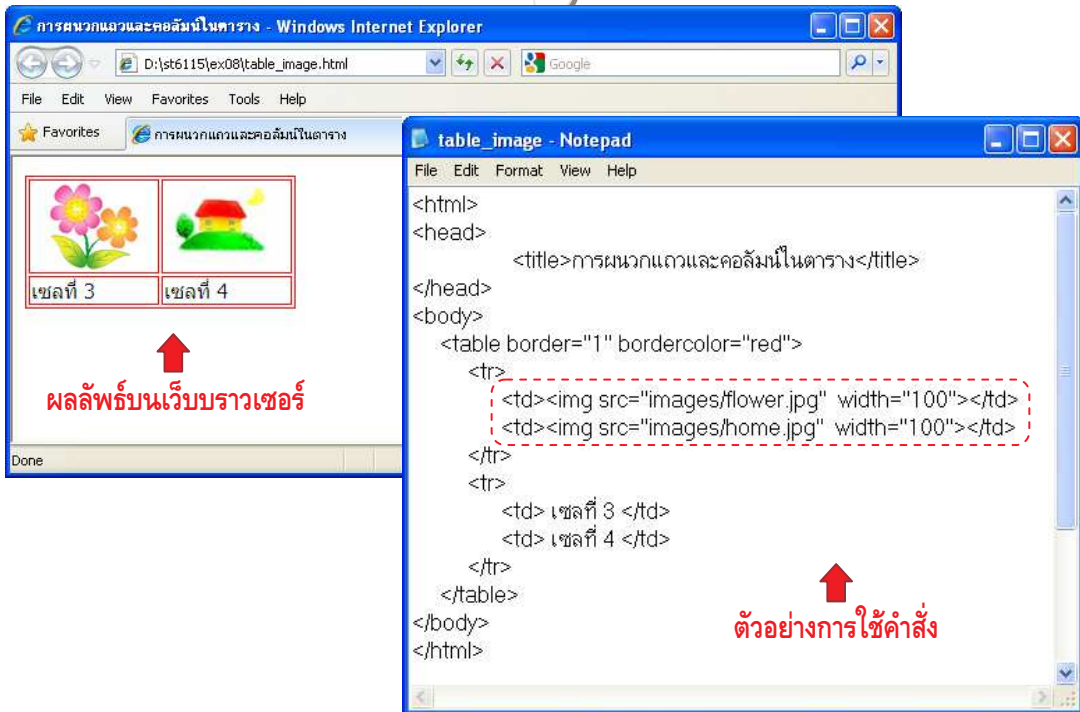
การผนวกแถวและคอลัมน์ในตาราง - Windows Internet Explorer

D:\st6115\ex08\table_image.html

Google

File Edit View Favorites Tools Help

Favorites

การผนวกแถวและคอลัมน์ในตาราง

| | |
|---|---|
| | |
| เซลที่ 3 | เซลที่ 4 |

ผลลัพธ์บนเว็บบราวเซอร์

Done

table_image - Notepad

File Edit Format View Help

<html>
<head>
<title>การผนวกแถวและคอลัมน์ในตาราง</title>
</head>
<body>
<table border="1" bordercolor="red">
<tr>
<td><img src="images/flower.jpg" width="100"></td>
<td><img src="images/home.jpg" width="100"></td>
</tr>
<tr>
<td> เซลที่ 3 </td>
<td> เซลที่ 4 </td>
</tr>
</table>
</body>
</html>

ตัวอย่างการใช้คำสั่ง